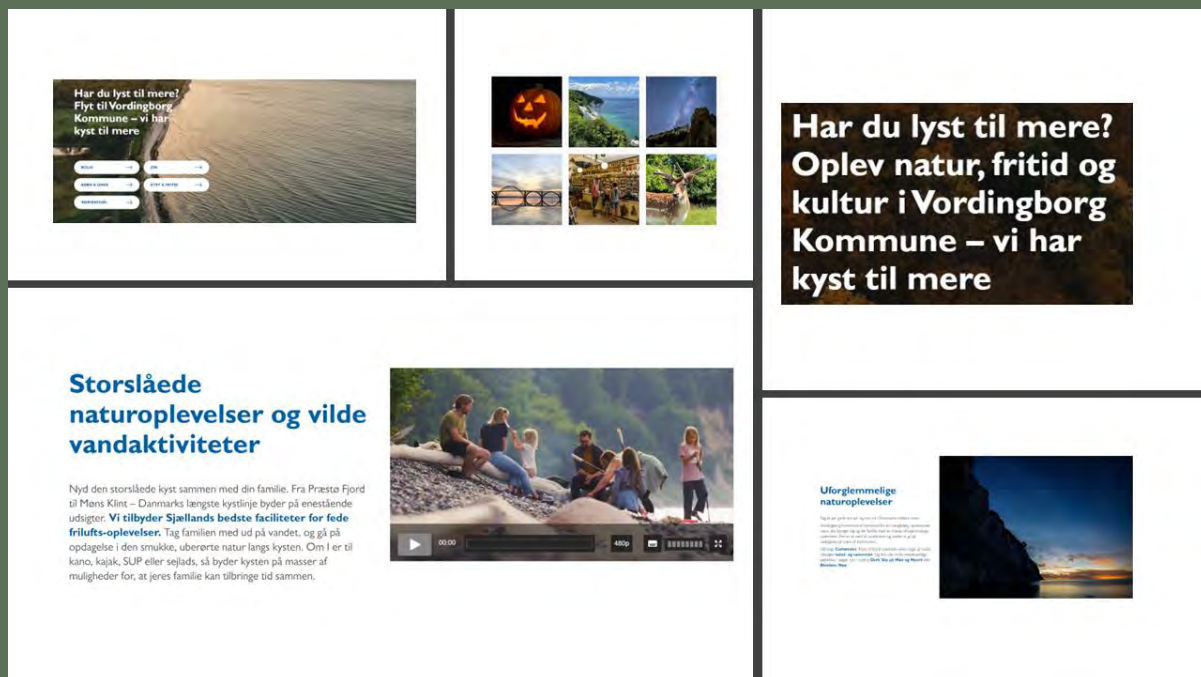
Har du lyst til mere? Flyt til Vordingborg Kommune – vi har kyst til mere

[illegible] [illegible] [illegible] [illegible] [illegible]

Har du lyst til mere? Oplev natur, fritid og kultur i Vordingborg Kommune – vi har kyst til mere

Storslåede naturoplevelser og vilde vandaktiviteter

Nyd den storslåede kyst sammen med din familie. Fra Præstø Fjord til Møns Klint – Danmarks længste kystlinje byder på enestående udsigter. Vi tilbyder Sjællands bedste faciliteter for fede frilufts-oplevelser. Tag familien med ud på vandet, og gå på opdagelse i den smukke, uberørte natur langs kysten. Om I er til kano, kajak, SUP eller sejlads, så byder kysten på masser af muligheder for, at jeres familie kan tilbringe tid sammen.

00:00 480p

Uforglemmelige naturoplevelser

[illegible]